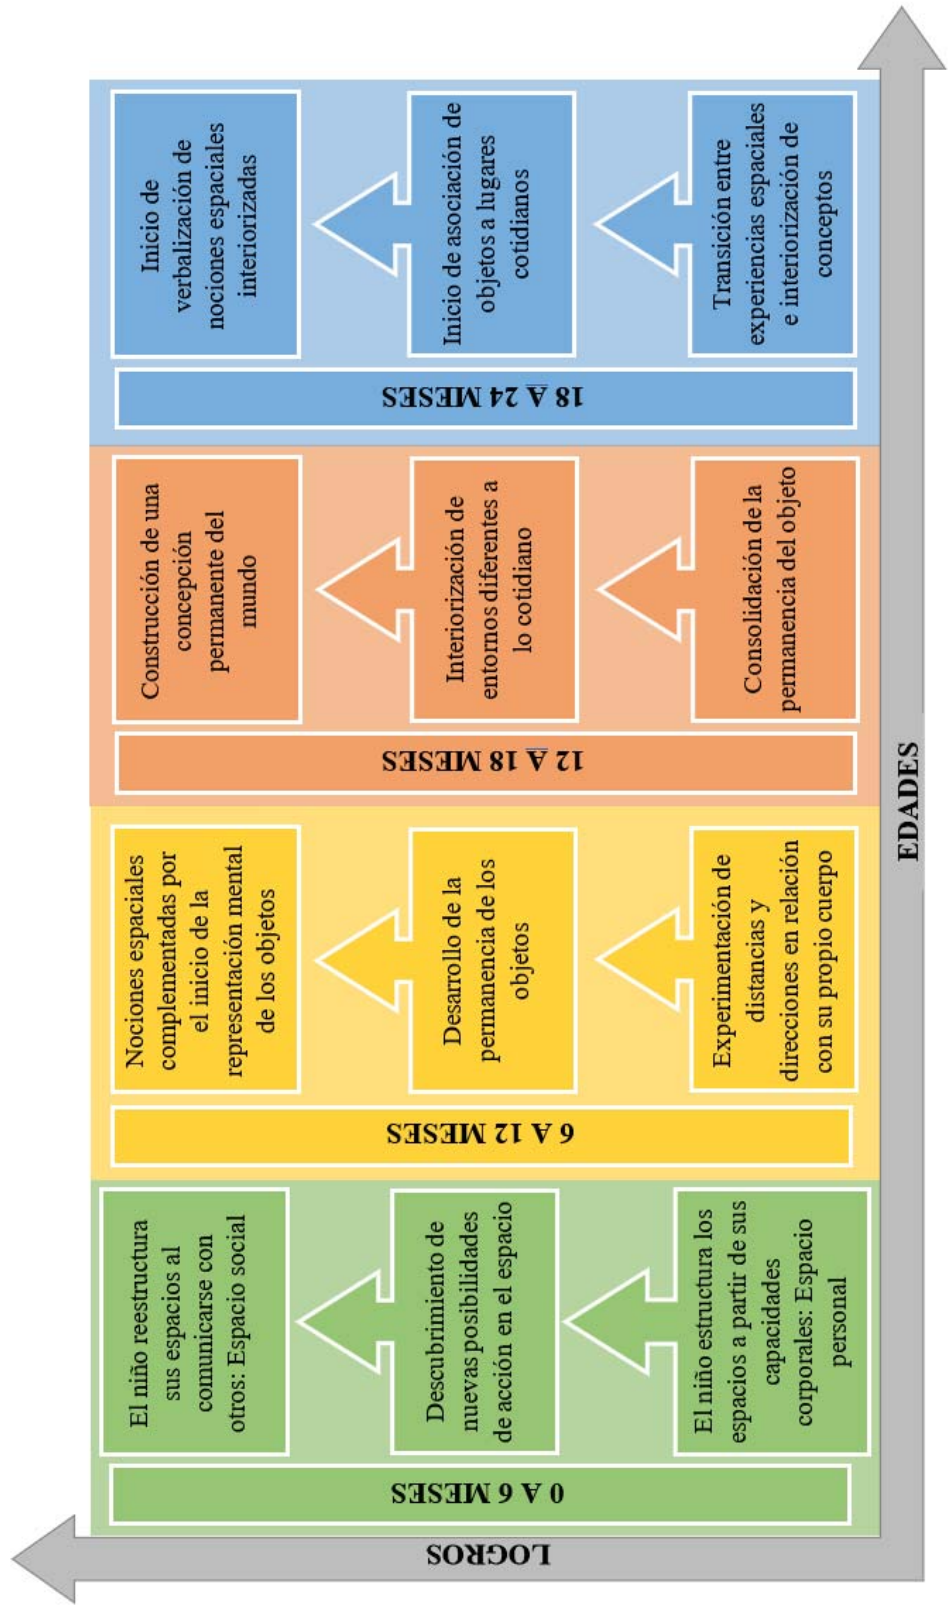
EDADES

LOGROS

0 A 6 MESES

El niño estructura los espacios a partir de sus capacidades corporales: Espacio personal

Descubrimiento de nuevas posibilidades de acción en el espacio

El niño reestructura sus espacios al comunicarse con otros: Espacio social

6 A 12 MESES

Experimentación de distancias y direcciones en relación con su propio cuerpo

Desarrollo de la permanencia de los objetos

Nociones espaciales complementadas por el inicio de la representación mental de los objetos

12 A 18 MESES

Consolidación de la permanencia del objeto

Interiorización de entornos diferentes a lo cotidiano

Construcción de una concepción permanente del mundo

18 A 24 MESES

Transición entre experiencias espaciales e interiorización de conceptos

Inicio de asociación de objetos a lugares cotidianos

Inicio de verbalización de nociones espaciales interiorizadas